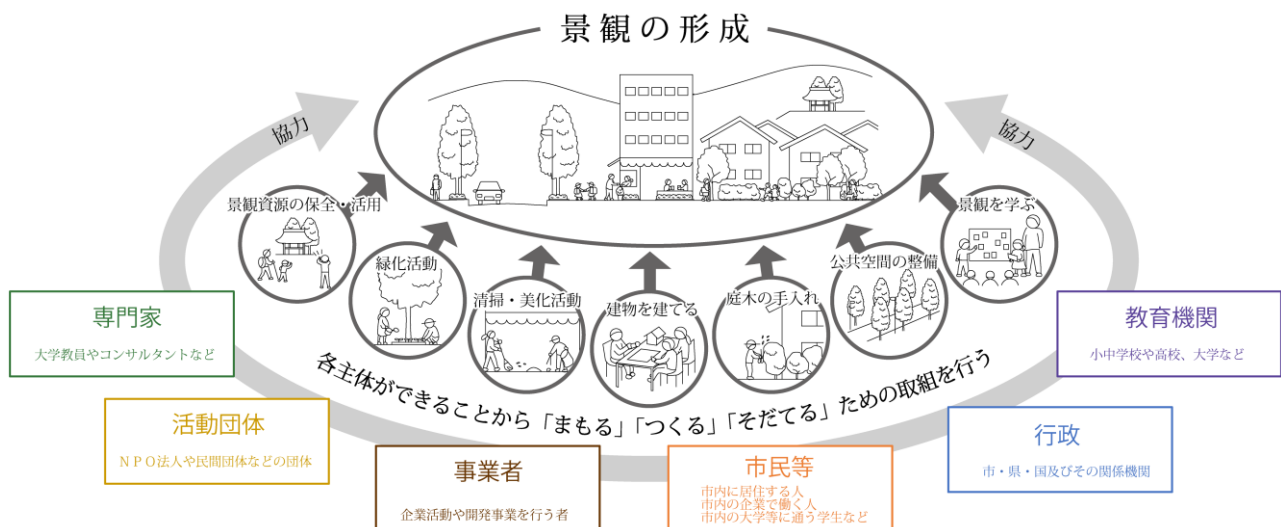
景観の形成

協力

協力

景観資源の保全・活用

緑化活動

清掃・美化活動

建物を建てる

庭木の手入れ

公共空間の整備

景観を学ぶ

各主体ができることから「まもる」「つくる」「そだてる」ための取組を行う

専門家

大学教員やコンサルタントなど

活動団体

NPO法人や民間団体などの団体

事業者

企業活動や開発事業を行う者

市民等

市内に居住する人
市内の企業で働く人
市内の大学等に通う学生など

行政

市・県・国及びその関係機関

教育機関

小中学校や高校、大学など